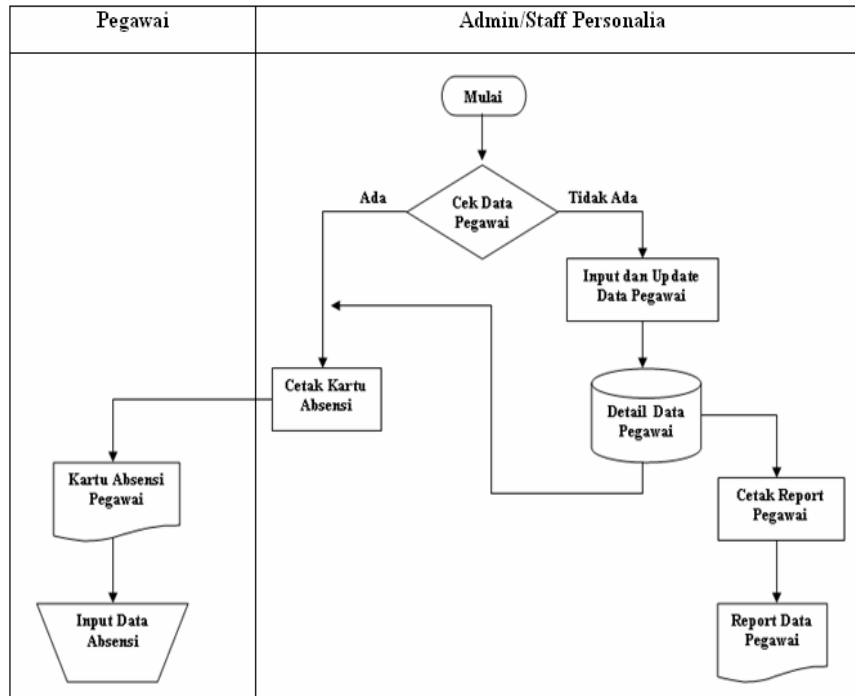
| Pegawai | Admin/Staff Personalia |
|---|---|

Mulai

Cek Data Pegawai

Ada

Tidak Ada

Input dan Update Data Pegawai

Cetak Kartu Absensi

Detail Data Pegawai

Kartu Absensi Pegawai

Cetak Report Pegawai

Input Data Absensi

Report Data Pegawai